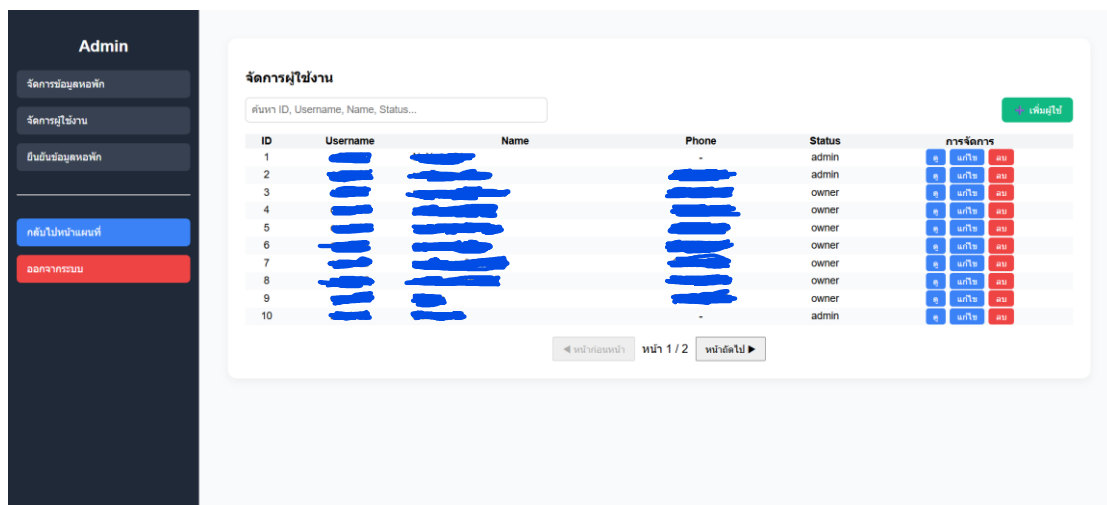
Admin

จัดการข้อมูลหอพัก

จัดการผู้ใช้งาน

ยืนยันข้อมูลหอพัก

กลับไปหน้าแผนที่

ออกจากระบบ

จัดการผู้ใช้งาน

ค้นหา ID, Username, Name, Status...

+ เพิ่มผู้ใช้

| ID | Username | Name | Phone | Status | การจัดการ |
|---|---|---|---|---|---|
| 1 | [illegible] | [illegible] | - | admin | ดู แก้ไข ลบ |
| 2 | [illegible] | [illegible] | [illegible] | admin | ดู แก้ไข ลบ |
| 3 | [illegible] | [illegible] | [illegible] | owner | ดู แก้ไข ลบ |
| 4 | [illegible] | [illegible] | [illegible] | owner | ดู แก้ไข ลบ |
| 5 | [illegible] | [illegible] | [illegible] | owner | ดู แก้ไข ลบ |
| 6 | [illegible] | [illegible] | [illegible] | owner | ดู แก้ไข ลบ |
| 7 | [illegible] | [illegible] | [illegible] | owner | ดู แก้ไข ลบ |
| 8 | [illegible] | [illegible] | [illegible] | owner | ดู แก้ไข ลบ |
| 9 | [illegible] | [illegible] | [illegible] | owner | ดู แก้ไข ลบ |
| 10 | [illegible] | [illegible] | - | admin | ดู แก้ไข ลบ |

◀ หน้าก่อนหน้า หน้า 1 / 2 หน้าถัดไป ▶